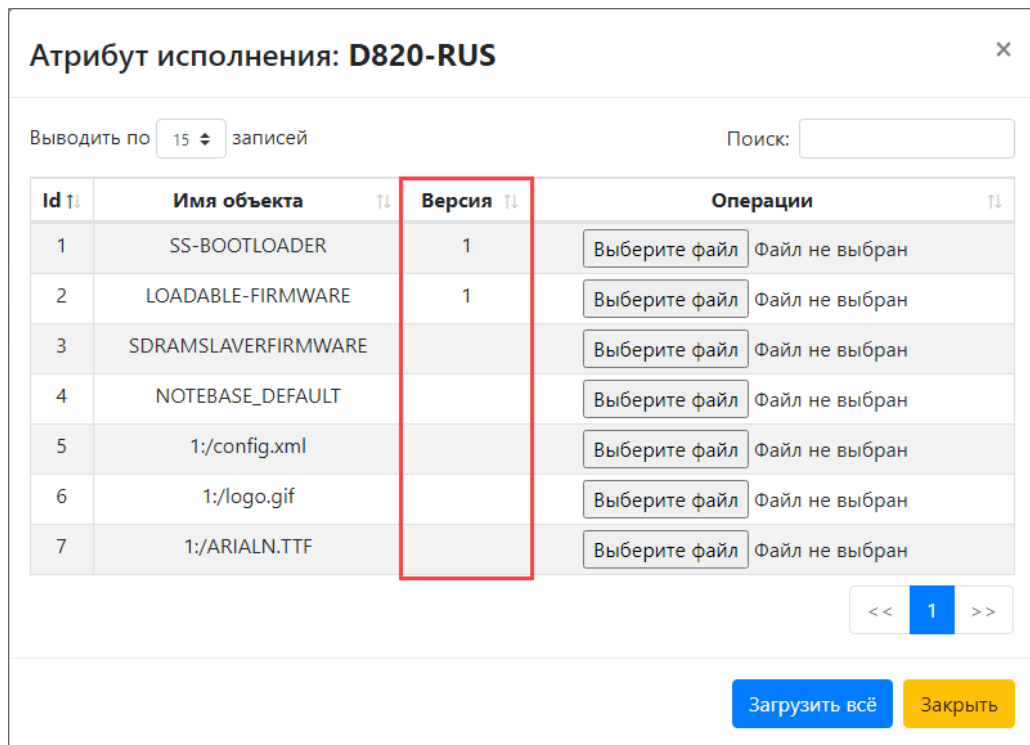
Атрибут исполнения: D820-RUS

×

Выводить по 15 записей

Поиск:

| Id | Имя объекта | Версия | Операции |
|---|---|---|---|
| 1 | SS-BOOTLOADER | 1 | Выберите файл Файл не выбран |
| 2 | LOADABLE-FIRMWARE | 1 | Выберите файл Файл не выбран |
| 3 | SDRAMSLAVERFIRMWARE | | Выберите файл Файл не выбран |
| 4 | NOTEBASE_DEFAULT | | Выберите файл Файл не выбран |
| 5 | 1:/config.xml | | Выберите файл Файл не выбран |
| 6 | 1:/logo.gif | | Выберите файл Файл не выбран |
| 7 | 1:/ARIALN.TTF | | Выберите файл Файл не выбран |

<< 1 >>

Загрузить всё Закрыть